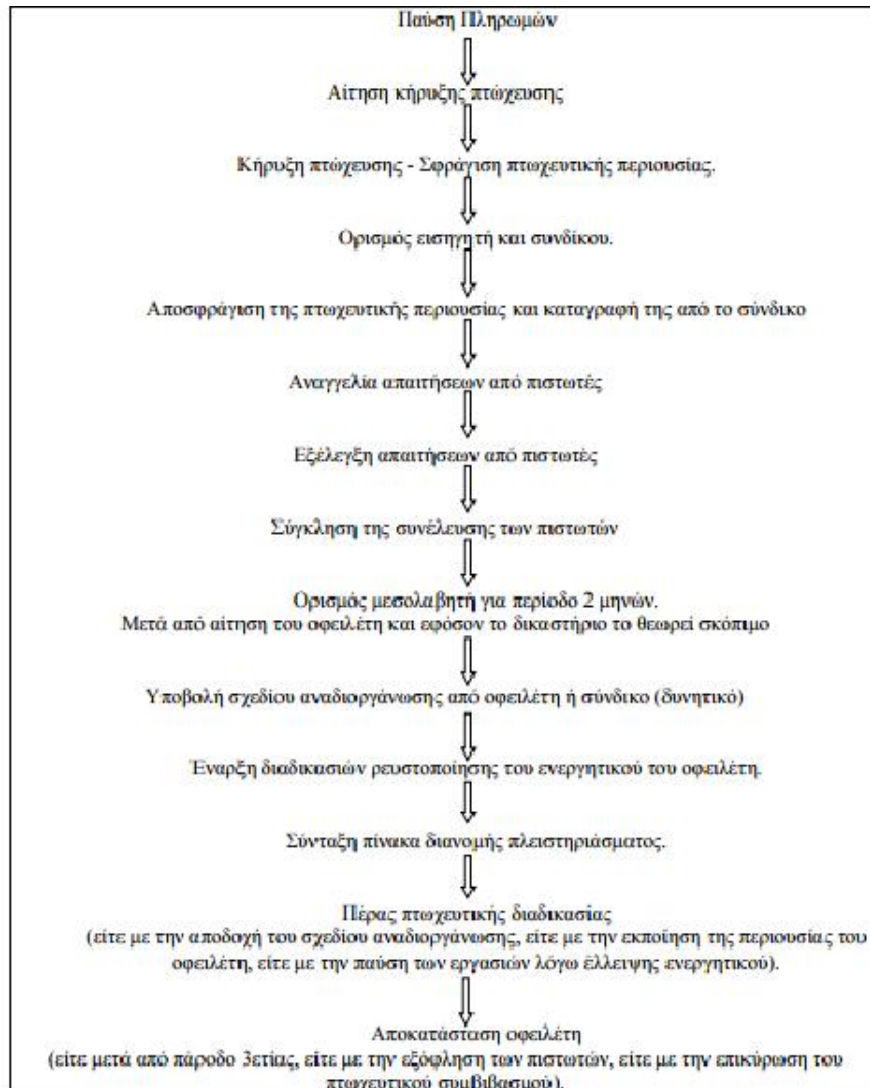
Παύση Πληρωμών

Αίτηση κήρυξης πτώχευσης

Κήρυξη πτώχευσης - Σφράγιση πτωχευτικής περιουσίας.

Ορισμός εισηγητή και συνδίκου.

Αποσφράγιση της πτωχευτικής περιουσίας και καταγραφή της από το σύνδικο

Αναγγελία απαιτήσεων από πιστωτές

Εξέλεγξη απαιτήσεων από πιστωτές

Σύγκληση της συνέλευσης των πιστωτών

Ορισμός μεσολαβητή για περίοδο 2 μηνών.
Μετά από αίτηση του οφειλέτη και εφόσον το δικαστήριο το θεωρεί σκόπιμο

Υποβολή σχεδίου αναδιοργάνωσης από οφειλέτη ή σύνδικο (δυνητικό)

Έναρξη διαδικασιών ρευστοποίησης του ενεργητικού του οφειλέτη.

Σύνταξη πίνακα διανομής πλειστηριάσματος.

Πέρας πτωχευτικής διαδικασίας
(είτε με την αποδοχή του σχεδίου αναδιοργάνωσης, είτε με την εκποίηση της περιουσίας του οφειλέτη, είτε με την παύση των εργασιών λόγω έλλειψης ενεργητικού).

Αποκατάσταση οφειλέτη
(είτε μετά από πάροδο 3ετίας, είτε με την εξόφληση των πιστωτών, είτε με την επικύρωση του πτωχευτικού συμβιβασμού).